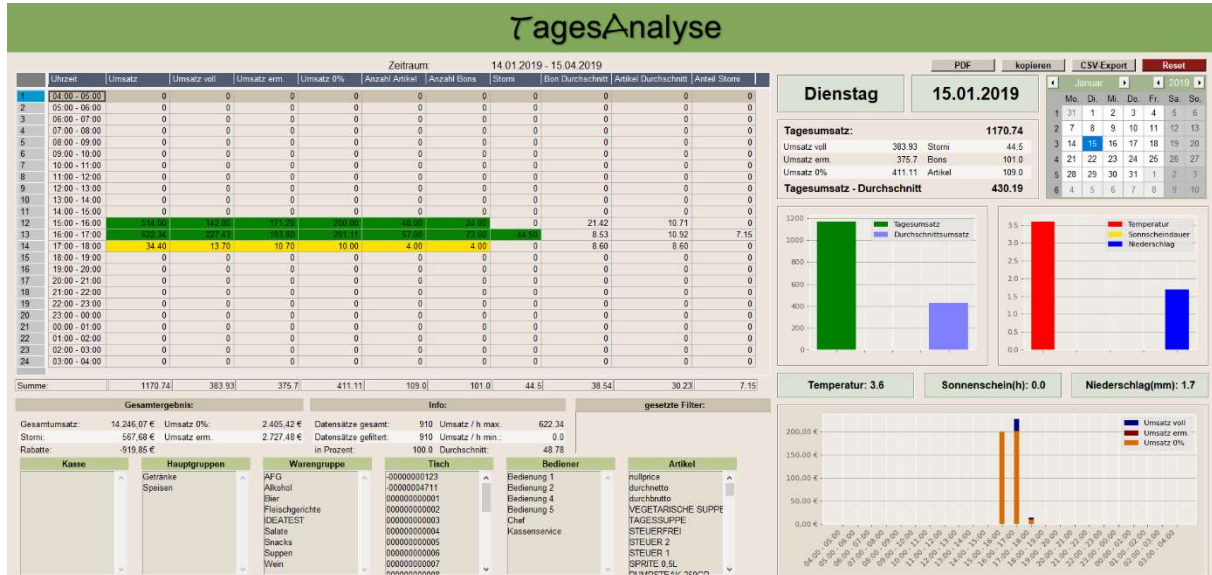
TagesAnalyse

Zeitraum: 14.01.2019 - 15.04.2019

PDF kopieren CSV-Export Reset

| | Uhrzeit | Umsatz | Umsatz voll | Umsatz erm. | Umsatz 0% | Anzahl Artikel | Anzahl Bons | Storni | Bon Durchschnitt | Artikel Durchschnitt | Anteil Storni |
|---|---|---|---|---|---|---|---|---|---|---|---|
| 1 | 04:00 - 05:00 | 0 | 0 | 0 | 0 | 0 | 0 | 0 | 0 | 0 | 0 |
| 2 | 05:00 - 06:00 | 0 | 0 | 0 | 0 | 0 | 0 | 0 | 0 | 0 | 0 |
| 3 | 06:00 - 07:00 | 0 | 0 | 0 | 0 | 0 | 0 | 0 | 0 | 0 | 0 |
| 4 | 07:00 - 08:00 | 0 | 0 | 0 | 0 | 0 | 0 | 0 | 0 | 0 | 0 |
| 5 | 08:00 - 09:00 | 0 | 0 | 0 | 0 | 0 | 0 | 0 | 0 | 0 | 0 |
| 6 | 09:00 - 10:00 | 0 | 0 | 0 | 0 | 0 | 0 | 0 | 0 | 0 | 0 |
| 7 | 10:00 - 11:00 | 0 | 0 | 0 | 0 | 0 | 0 | 0 | 0 | 0 | 0 |
| 8 | 11:00 - 12:00 | 0 | 0 | 0 | 0 | 0 | 0 | 0 | 0 | 0 | 0 |
| 9 | 12:00 - 13:00 | 0 | 0 | 0 | 0 | 0 | 0 | 0 | 0 | 0 | 0 |
| 10 | 13:00 - 14:00 | 0 | 0 | 0 | 0 | 0 | 0 | 0 | 0 | 0 | 0 |
| 11 | 14:00 - 15:00 | 0 | 0 | 0 | 0 | 0 | 0 | 0 | 0 | 0 | 0 |
| 12 | 15:00 - 16:00 | 514.00 | 142.80 | 171.20 | 200.00 | 48.00 | 24.00 | 0 | 21.42 | 10.71 | 0 |
| 13 | 16:00 - 17:00 | 622.34 | 227.43 | 193.80 | 201.11 | 57.00 | 73.00 | 44.50 | 8.53 | 10.92 | 7.15 |
| 14 | 17:00 - 18:00 | 34.40 | 13.70 | 10.70 | 10.00 | 4.00 | 4.00 | 0 | 8.60 | 8.60 | 0 |
| 15 | 18:00 - 19:00 | 0 | 0 | 0 | 0 | 0 | 0 | 0 | 0 | 0 | 0 |
| 16 | 19:00 - 20:00 | 0 | 0 | 0 | 0 | 0 | 0 | 0 | 0 | 0 | 0 |
| 17 | 20:00 - 21:00 | 0 | 0 | 0 | 0 | 0 | 0 | 0 | 0 | 0 | 0 |
| 18 | 21:00 - 22:00 | 0 | 0 | 0 | 0 | 0 | 0 | 0 | 0 | 0 | 0 |
| 19 | 22:00 - 23:00 | 0 | 0 | 0 | 0 | 0 | 0 | 0 | 0 | 0 | 0 |
| 20 | 23:00 - 00:00 | 0 | 0 | 0 | 0 | 0 | 0 | 0 | 0 | 0 | 0 |
| 21 | 00:00 - 01:00 | 0 | 0 | 0 | 0 | 0 | 0 | 0 | 0 | 0 | 0 |
| 22 | 01:00 - 02:00 | 0 | 0 | 0 | 0 | 0 | 0 | 0 | 0 | 0 | 0 |
| 23 | 02:00 - 03:00 | 0 | 0 | 0 | 0 | 0 | 0 | 0 | 0 | 0 | 0 |
| 24 | 03:00 - 04:00 | 0 | 0 | 0 | 0 | 0 | 0 | 0 | 0 | 0 | 0 |
| Summe: | | 1170.74 | 383.93 | 375.7 | 411.11 | 109.0 | 101.0 | 44.5 | 38.54 | 30.23 | 7.15 |

Gesamtergebnis:
Gesamtumsatz: 14.246,07 € Umsatz 0%: 2.405,42 €
Storni: 567,68 € Umsatz erm. 2.727,48 €
Rabatte: -919,85 €

Info:
Datensätze gesamt: 910 Umsatz / h max. 622.34
Datensätze gefiltert: 910 Umsatz / h min. 0.0
in Prozent: 100.0 Durchschnitt: 48.78

gesetzte Filter:

Kasse

Hauptgruppen
Getränke
Speisen

Warengruppe
AFG
Alkohol
Bier
Fleischgerichte
IDEATEST
Salate
Snacks
Suppen
Wein

Tisch
-00000000123
-00000004711
000000000001
000000000002
000000000003
000000000004
000000000005
000000000006
000000000007

Bediener
Bedienung 1
Bedienung 2
Bedienung 4
Bedienung 5
Chef
Kassenservice

Artikel
nullprice
durchnetto
durchbrutto
VEGETARISCHE SUPPE
TAGESSUPPE
STEUERFREI
STEUER 2
STEUER 1
SPRITE 0,5L

Dienstag 15.01.2019

Januar 2019
Mo. Di. Mi. Do. Fr. Sa. So.
1 31 1 2 3 4 5 6
2 7 8 9 10 11 12 13
3 14 15 16 17 18 19 20
4 21 22 23 24 25 26 27
5 28 29 30 31 1 2 3
6 4 5 6 7 8 9 10

Tagesumsatz: 1170.74
Umsatz voll 383.93 Storni 44.5
Umsatz erm. 375.7 Bons 101.0
Umsatz 0% 411.11 Artikel 109.0
Tagesumsatz - Durchschnitt 430.19

1200 1000 800 600 400 200 0
Tagesumsatz
Durchschnittsumsatz

3.5 3.0 2.5 2.0 1.5 1.0 0.5 0.0
Temperatur
Sonnenscheindauer
Niederschlag

Temperatur: 3.6 Sonnenschein(h): 0.0 Niederschlag(mm): 1.7

200,00 € 150,00 € 100,00 € 50,00 € 0,00 €
Umsatz voll
Umsatz erm.
Umsatz 0%
04:00 - 05:00 05:00 - 06:00 06:00 - 07:00 07:00 - 08:00 08:00 - 09:00 09:00 - 10:00 10:00 - 11:00 11:00 - 12:00 12:00 - 13:00 13:00 - 14:00 14:00 - 15:00 15:00 - 16:00 16:00 - 17:00 17:00 - 18:00 18:00 - 19:00 19:00 - 20:00 20:00 - 21:00 21:00 - 22:00 22:00 - 23:00 23:00 - 00:00 00:00 - 01:00 01:00 - 02:00 02:00 - 03:00 03:00 - 04:00